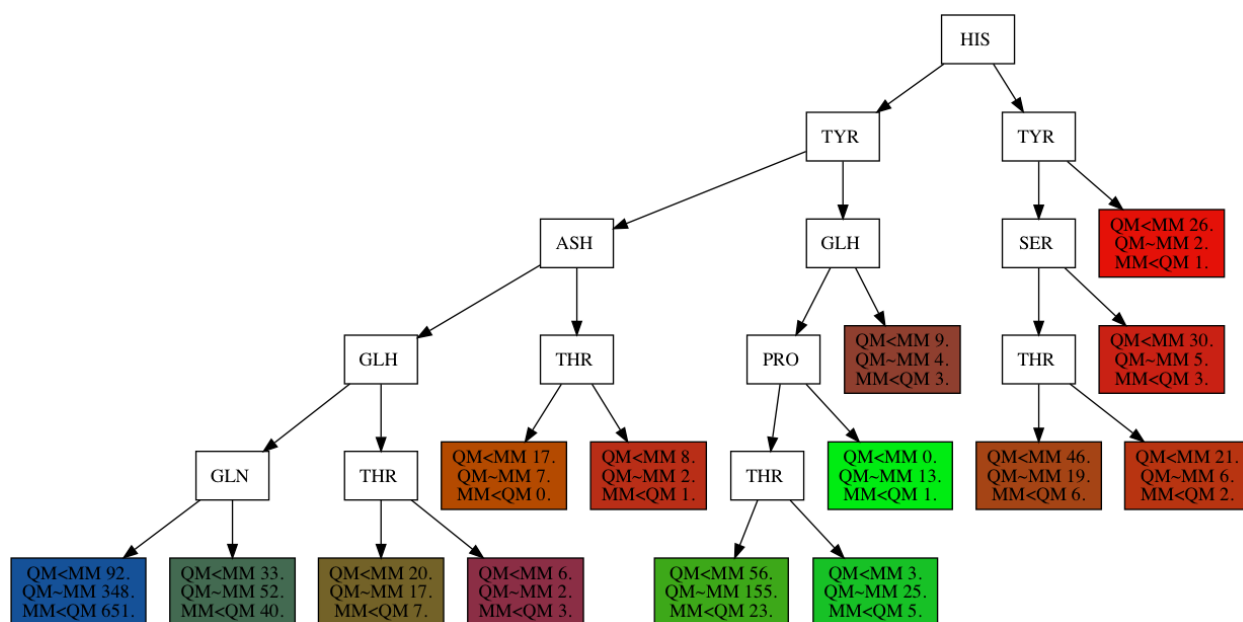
HIS

TYR

TYR

ASH

GLH

SER

QM<MM 26.
QM~MM 2.
MM<QM 1.

GLH

THR

PRO

QM<MM 9.
QM~MM 4.
MM<QM 3.

THR

QM<MM 30.
QM~MM 5.
MM<QM 3.

GLN

THR

QM<MM 17.
QM~MM 7.
MM<QM 0.

QM<MM 8.
QM~MM 2.
MM<QM 1.

THR

QM<MM 0.
QM~MM 13.
MM<QM 1.

QM<MM 46.
QM~MM 19.
MM<QM 6.

QM<MM 21.
QM~MM 6.
MM<QM 2.

QM<MM 92.
QM~MM 348.
MM<QM 651.

QM<MM 33.
QM~MM 52.
MM<QM 40.

QM<MM 20.
QM~MM 17.
MM<QM 7.

QM<MM 6.
QM~MM 2.
MM<QM 3.

QM<MM 56.
QM~MM 155.
MM<QM 23.

QM<MM 3.
QM~MM 25.
MM<QM 5.